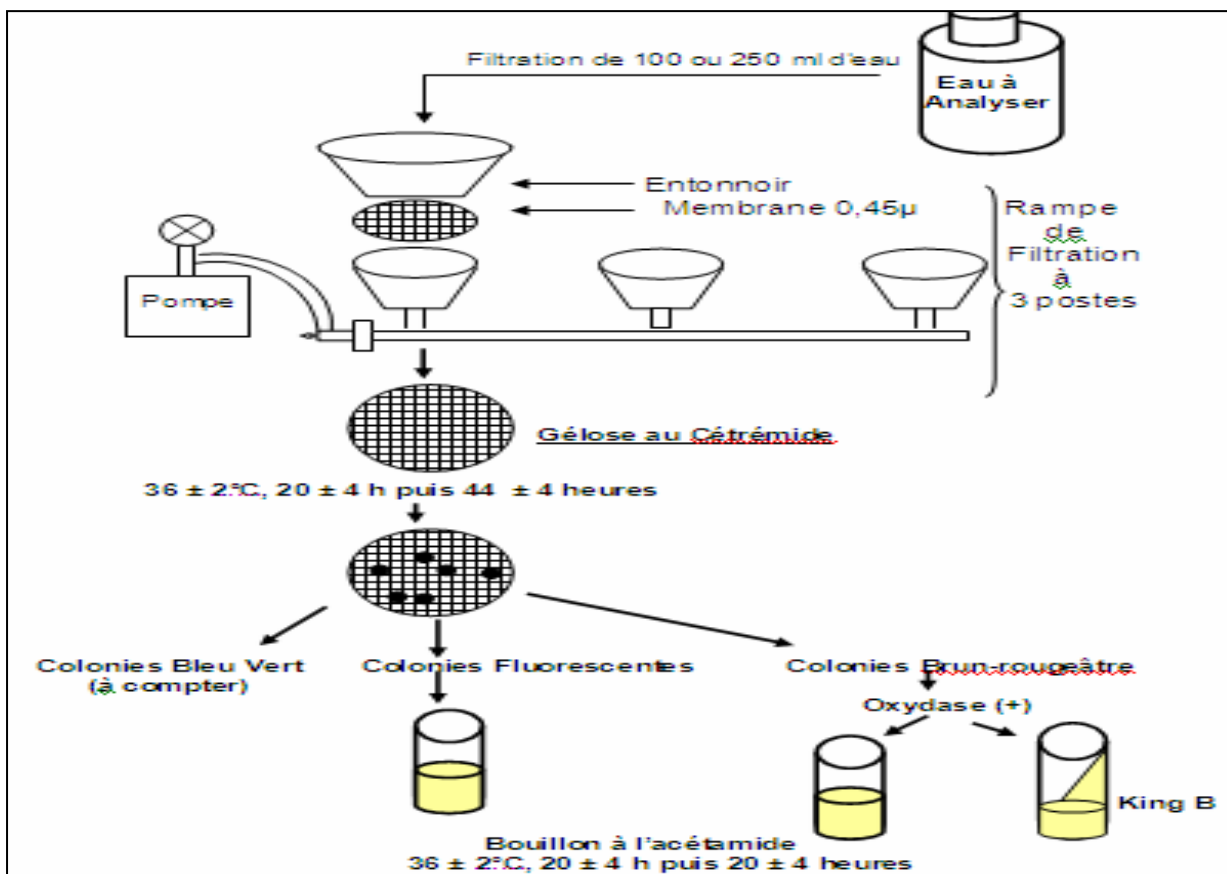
Filtration de 100 ou 250 ml d'eau

Eau à Analyser

Entonnoir

Membrane 0,45µ

Rampe de Filtration à 3 postes

Pompe

Gélose au Cétrémide

36 ± 2°C, 20 ± 4 h puis 44 ± 4 heures

Colonies Bleu Vert (à compter)

Colonies Fluorescentes

Colonies Brun-rougeâtre

Oxydase (+)

King B

Bouillon à l'acétamide
36 ± 2°C, 20 ± 4 h puis 20 ± 4 heures